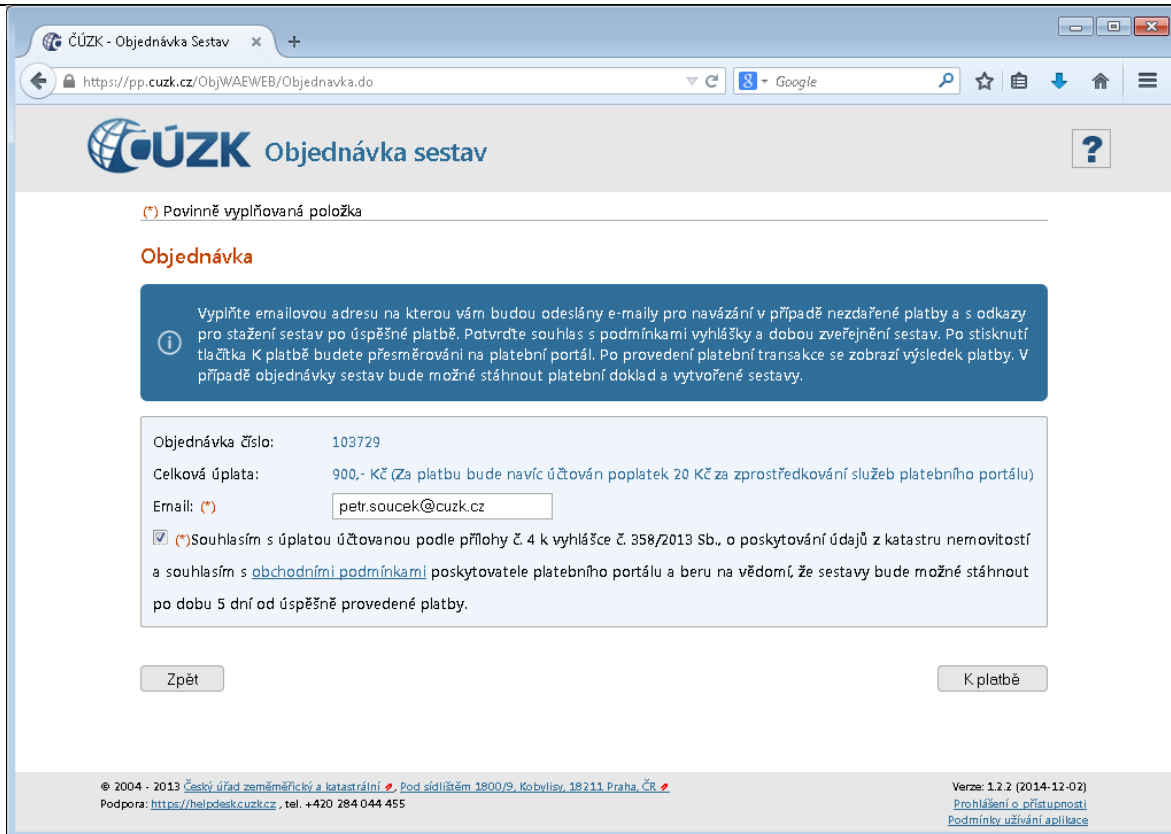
ČÚZK - Objednávka Sestav ×

https://pp.cuzk.cz/ObjWAEWEB/Objednavka.do

Google

ČÚZK Objednávka sestav

?

(*) Povinně vyplňovaná položka

Objednávka

Vyplňte emailovou adresu na kterou vám budou odeslány e-maily pro navázání v případě nezdařené platby a s odkazy pro stažení sestav po úspěšné platbě. Potvrďte souhlas s podmínkami vyhlášky a dobou zveřejnění sestav. Po stisknutí tlačítka K platbě budete přesměrováni na platební portál. Po provedení platební transakce se zobrazí výsledek platby. V případě objednávky sestav bude možné stáhnout platební doklad a vytvořené sestavy.

Objednávka číslo: 103729

Celková úplata: 900,- Kč (Za platbu bude navíc účtován poplatek 20 Kč za zprostředkování služeb platebního portálu)

Email: (*) petr.soucek@cuzk.cz

(*)Souhlasím s úplatou účtovanou podle přílohy č. 4 k vyhlášce č. 358/2013 Sb., o poskytování údajů z katastru nemovitostí a souhlasím s obchodními podmínkami poskytovatele platebního portálu a beru na vědomí, že sestavy bude možné stáhnout po dobu 5 dní od úspěšně provedené platby.

Zpět

K platbě

© 2004 - 2013 Český úřad zeměměřický a katastrální, Pod sídlištěm 1800/9, Kobylisy, 18211 Praha, ČR
Podpora: https://helpdesk.cuzk.cz , tel. +420 284 044 455

Verze: 1.2.2 (2014-12-02)
Prohlášení o přístupnosti
Podmínky užívání aplikace